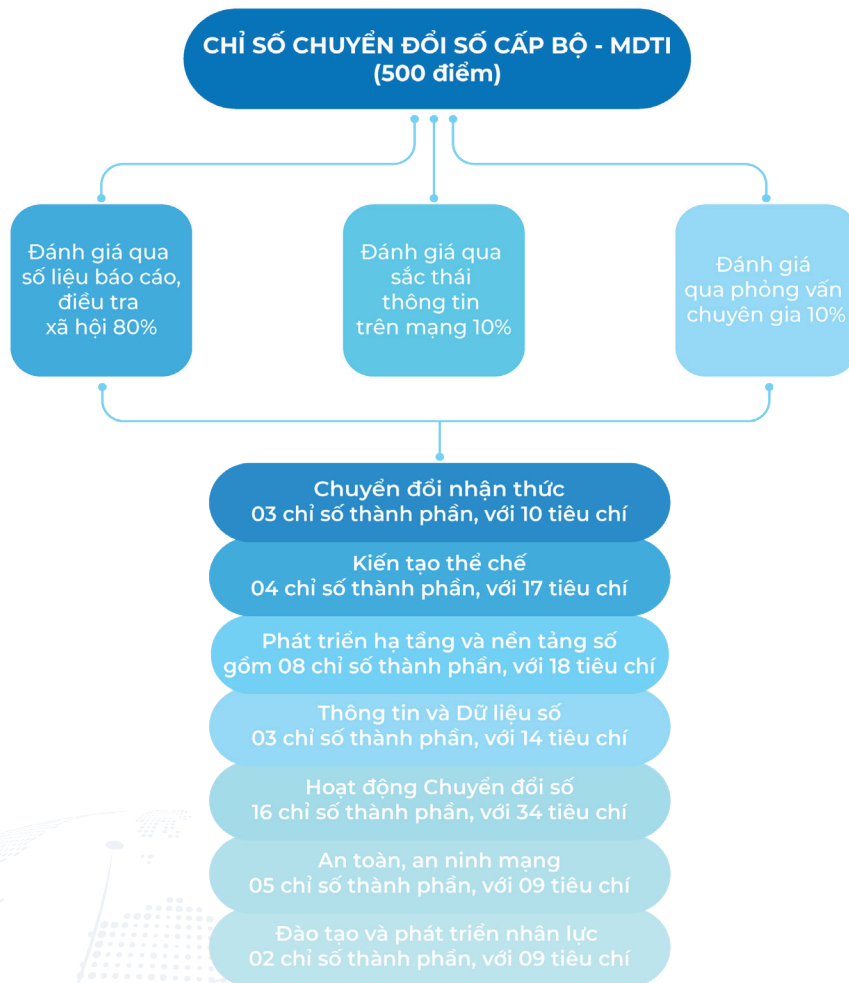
CHỈ SỐ CHUYỂN ĐỔI SỐ CẤP BỘ - MDTI
(500 điểm)

Đánh giá qua số liệu báo cáo, điều tra xã hội 80%

Đánh giá qua sắc thái thông tin trên mạng 10%

Đánh giá qua phỏng vấn chuyên gia 10%

Chuyển đổi nhận thức
03 chỉ số thành phần, với 10 tiêu chí

Kiến tạo thể chế
04 chỉ số thành phần, với 17 tiêu chí

Phát triển hạ tầng và nền tảng số
gồm 08 chỉ số thành phần, với 18 tiêu chí

Thông tin và Dữ liệu số
03 chỉ số thành phần, với 14 tiêu chí

Hoạt động Chuyển đổi số
16 chỉ số thành phần, với 34 tiêu chí

An toàn, an ninh mạng
05 chỉ số thành phần, với 09 tiêu chí

Đào tạo và phát triển nhân lực
02 chỉ số thành phần, với 09 tiêu chí